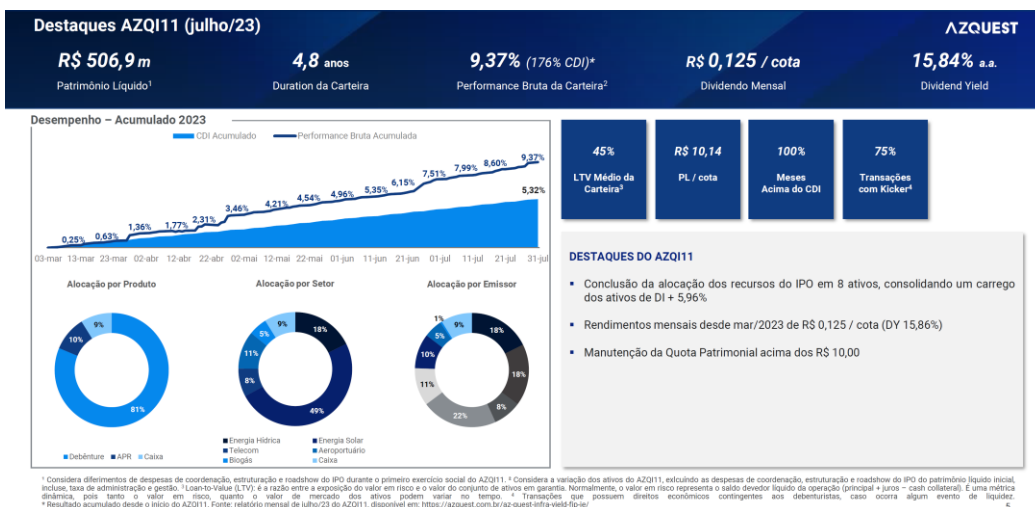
Destaques AZQI11 (julho/23)

AZQUEST

R$ 506,9 m
Patrimônio Líquido¹

4,8 anos
Duration da Carteira

9,37% (176% CDI)*
Performance Bruta da Carteira²

R$ 0,125 / cota
Dividendo Mensal

15,84% a.a.
Dividend Yield

Desempenho – Acumulado 2023

CDI Acumulado
Performance Bruta Acumulada

0,25% 0,63% 1,36% 1,77% 2,31% 3,46% 4,21% 4,54% 4,96% 5,35% 6,15% 7,51% 7,99% 8,60% 9,37% 5,32%

03-mar 13-mar 23-mar 02-abr 12-abr 22-abr 02-mai 12-mai 22-mai 01-jun 11-jun 21-jun 01-jul 11-jul 21-jul 31-jul

Alocação por Produto
9% 10% 81%
Debênture APR Caixa

Alocação por Setor
9% 18% 5% 11% 8% 49%
Energia Hídrica
Energia Solar
Telecom
Aeroportuário
Biogás
Caixa

Alocação por Emissor
1% 9% 18% 5% 10% 18% 11% 8% 22%

45%
LTV Médio da Carteira³

R$ 10,14
PL / cota

100%
Meses Acima do CDI

75%
Transações com Kicker⁴

DESTAQUES DO AZQI11

▪ Conclusão da alocação dos recursos do IPO em 8 ativos, consolidando um carrego dos ativos de DI + 5,96%

▪ Rendimentos mensais desde mar/2023 de R$ 0,125 / cota (DY 15,86%)

▪ Manutenção da Quota Patrimonial acima dos R$ 10,00

¹ Considera diferimentos de despesas de coordenação, estruturação e roadshow do IPO durante o primeiro exercício social do AZQI11. ² Considera a variação dos ativos do AZQI11, excluindo as despesas de coordenação, estruturação e roadshow do IPO do patrimônio líquido inicial, incluise, taxa de administração e gestão. ³ Loan-to-Value (LTV) é a razão entre a exposição do valor em risco e o valor do conjunto de ativos em garantia. Normalmente, o valor em risco representa o saldo devedor líquido da operação (principal + juros – cash collateral). É uma métrica dinâmica, pois tanto o valor em risco, quanto o valor de mercado dos ativos podem variar no tempo. ⁴ Transações que possuem direitos econômicos contingentes aos debenturistas, caso ocorra algum evento de liquidez. * Resultado acumulado desde o início do AZQI11. Fonte: relatório mensal de julho/23 do AZQI11, disponível em: https://azquest.com.br/az-quest-infra-yield-fip-ie/

5